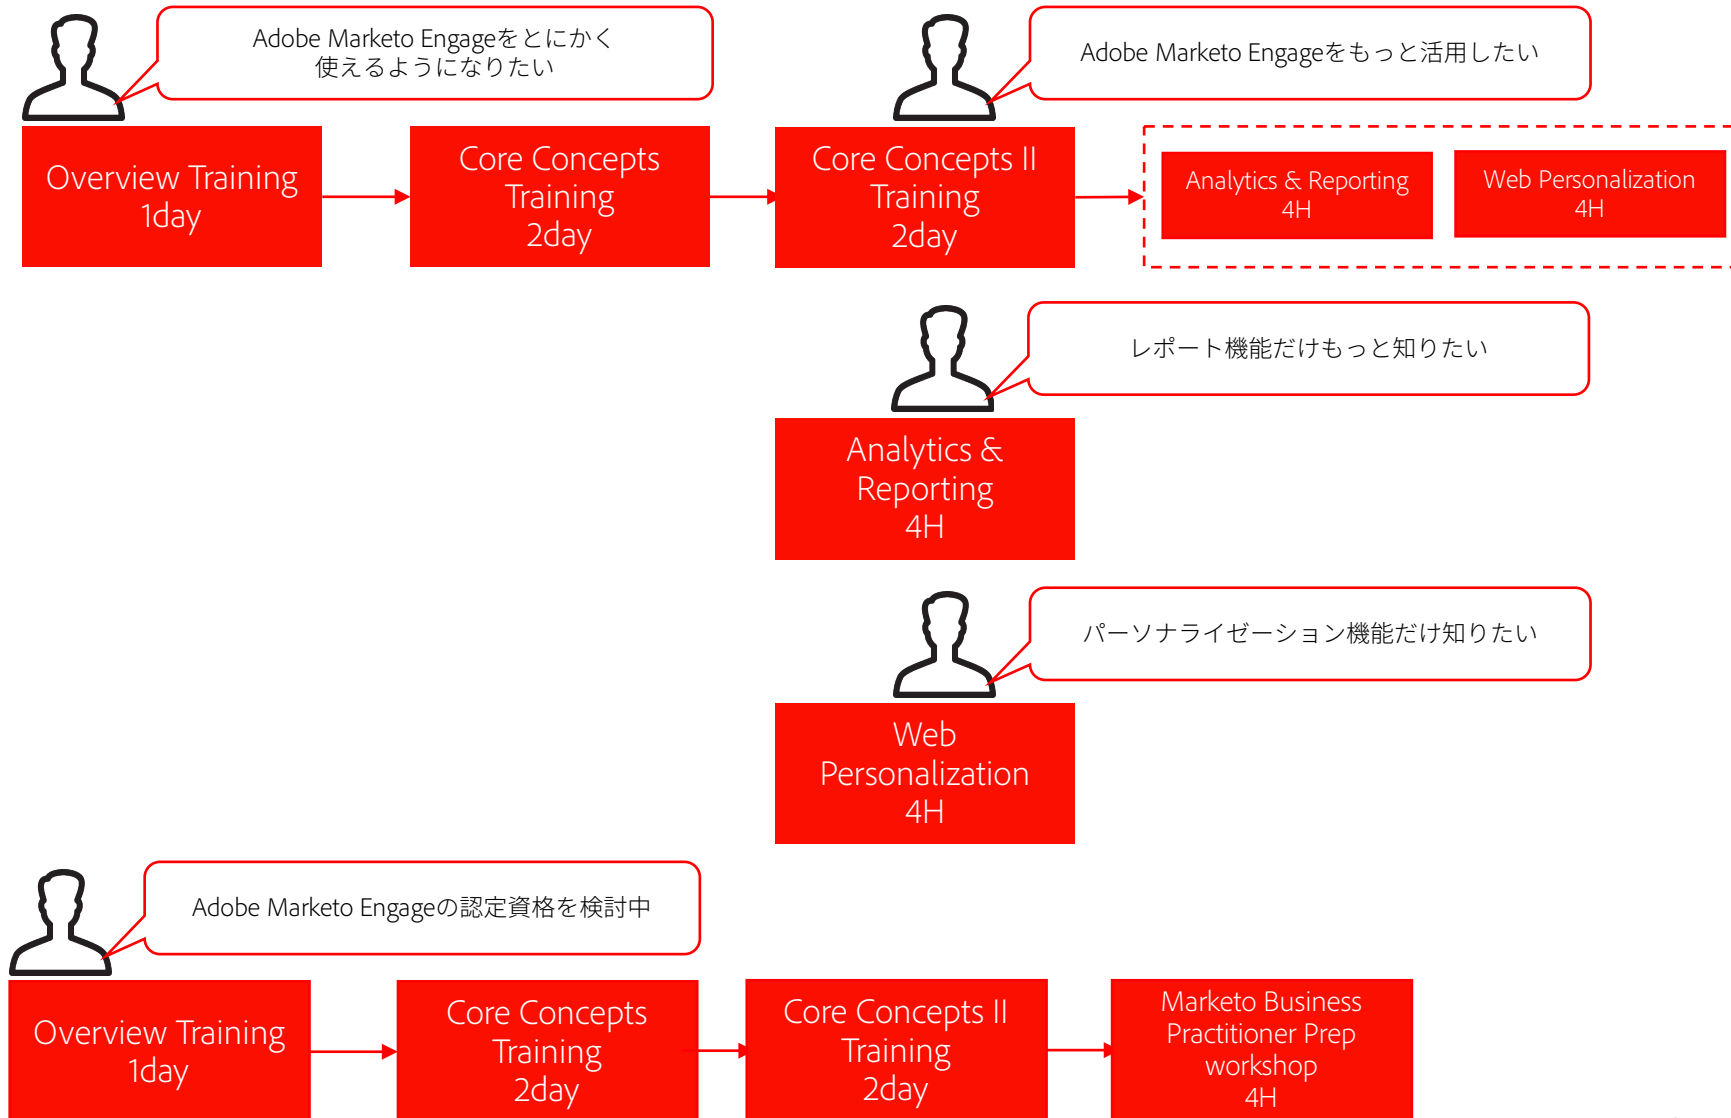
Adobe Marketo Engageをとにかく
使えるようになりたい

Adobe Marketo Engageをもっと活用したい

Overview Training
1day

Core Concepts
Training
2day

Core Concepts II
Training
2day

Analytics & Reporting
4H

Web Personalization
4H

レポート機能だけもっと知りたい

Analytics &
Reporting
4H

パーソナライゼーション機能だけ知りたい

Web
Personalization
4H

Adobe Marketo Engageの認定資格を検討中

Overview Training
1day

Core Concepts
Training
2day

Core Concepts II
Training
2day

Marketo Business
Practitioner Prep
workshop
4H